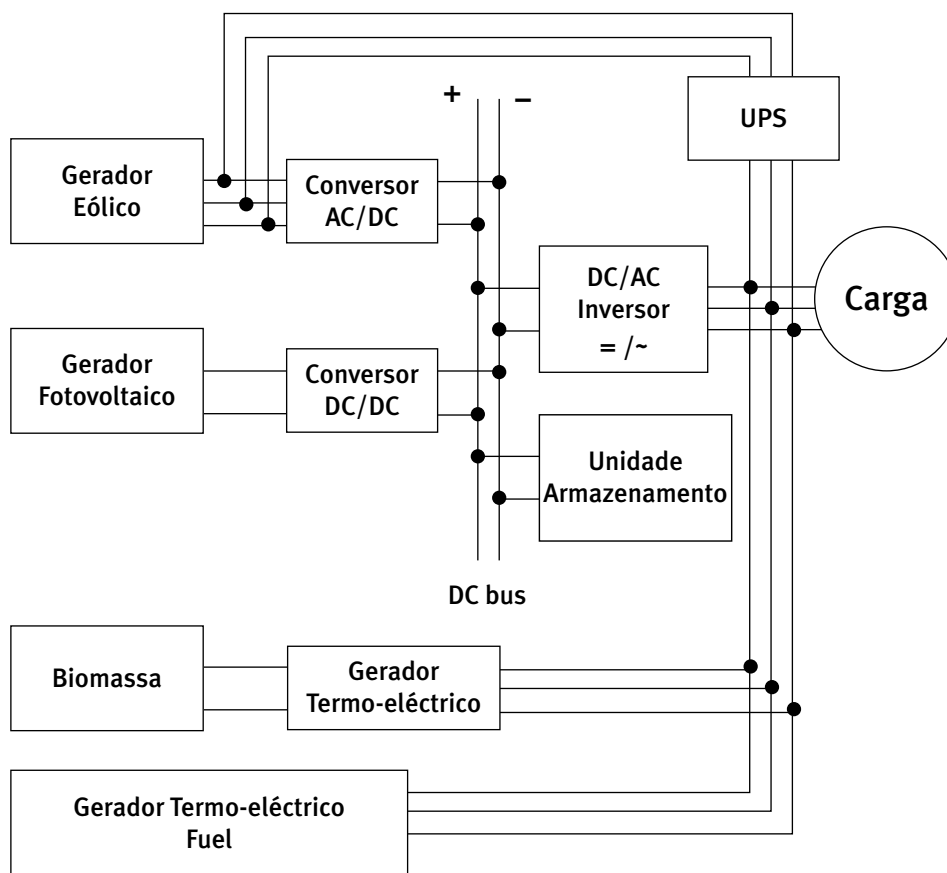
+
–
UPS

Gerador Eólico

Conversor AC/DC

DC/AC Inversor = /~

Carga

Gerador Fotovoltaico

Conversor DC/DC

Unidade Armazenamento

DC bus

Biomassa

Gerador Termo-eléctrico

Gerador Termo-eléctrico Fuel